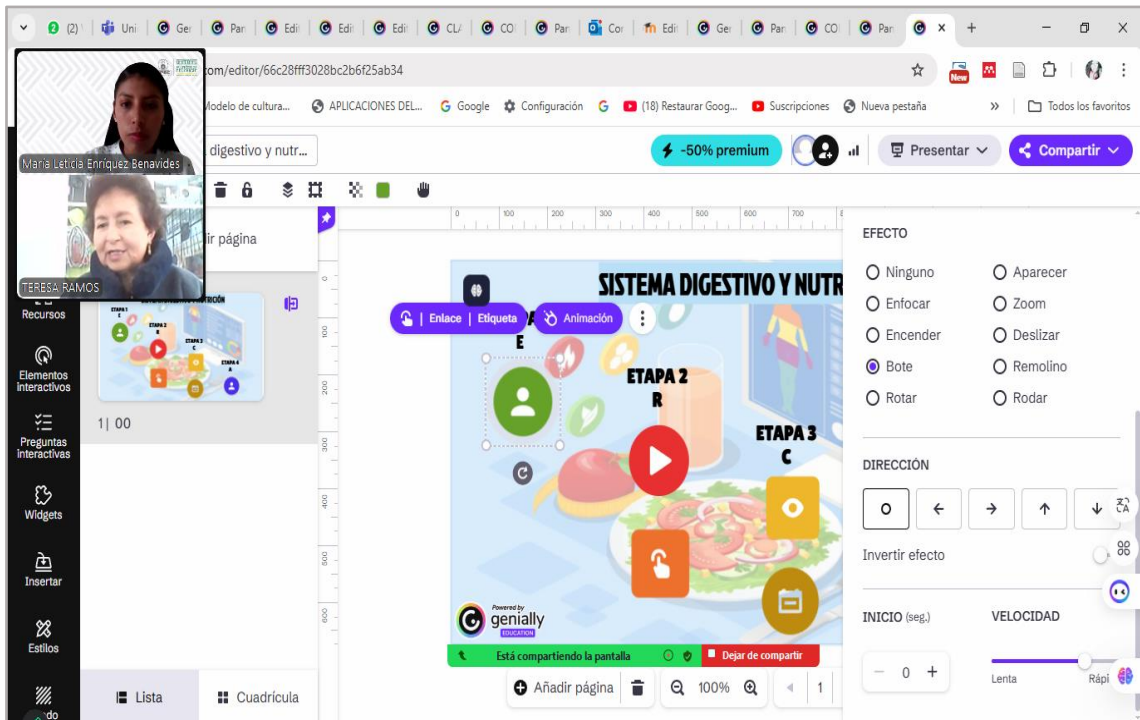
(2) Uni Ger Par Edi Edi Edi CL/ CO Par Cor Edi Ger Par CO Par

.com/editor/66c28fff3028bc2b6f25ab34

Modelo de cultura... APLICACIONES DEL... Google Configuración (18) Restaurar Goog... Suscripciones Nueva pestaña » Todos los favoritos

Maria Leticia Enriquez Benavides

TERESA RAMOS

digestivo y nutr...

-50% premium

Presentar

Compartir

ir página

Recursos

Elementos interactivos

Preguntas interactivas

Widgets

Insertar

Estilos

1| 00

Lista

Cuadrícula

0 100 200 300 400 500 600 700

SISTEMA DIGESTIVO Y NUTR

Enlace | Etiqueta

Animación

E

ETAPA 2
R

ETAPA 3
C

Powered by genially EDUCATION

Está compartiendo la pantalla

Dejar de compartir

Añadir página

100%

1

EFECTO

Ninguno
Aparecer
Enfocar
Zoom
Encender
Deslizar
Bote
Remolino
Rotar
Rodar

DIRECCIÓN

Invertir efecto

INICIO (seg.)

VELOCIDAD

0

Lenta

Rápi